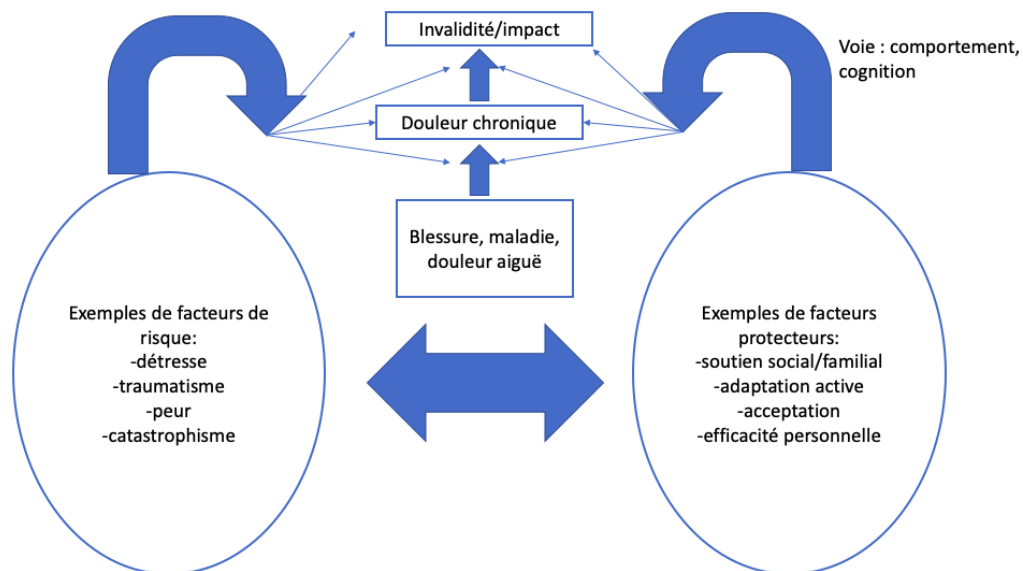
Invalidité/impact

Voie : comportement, cognition

Douleur chronique

Blessure, maladie, douleur aiguë

Exemples de facteurs de risque:
-détresse
-traumatisme
-peur
-catastrophisme

Exemples de facteurs protecteurs:
-soutien social/familial
-adaptation active
-acceptation
-efficacité personnelle